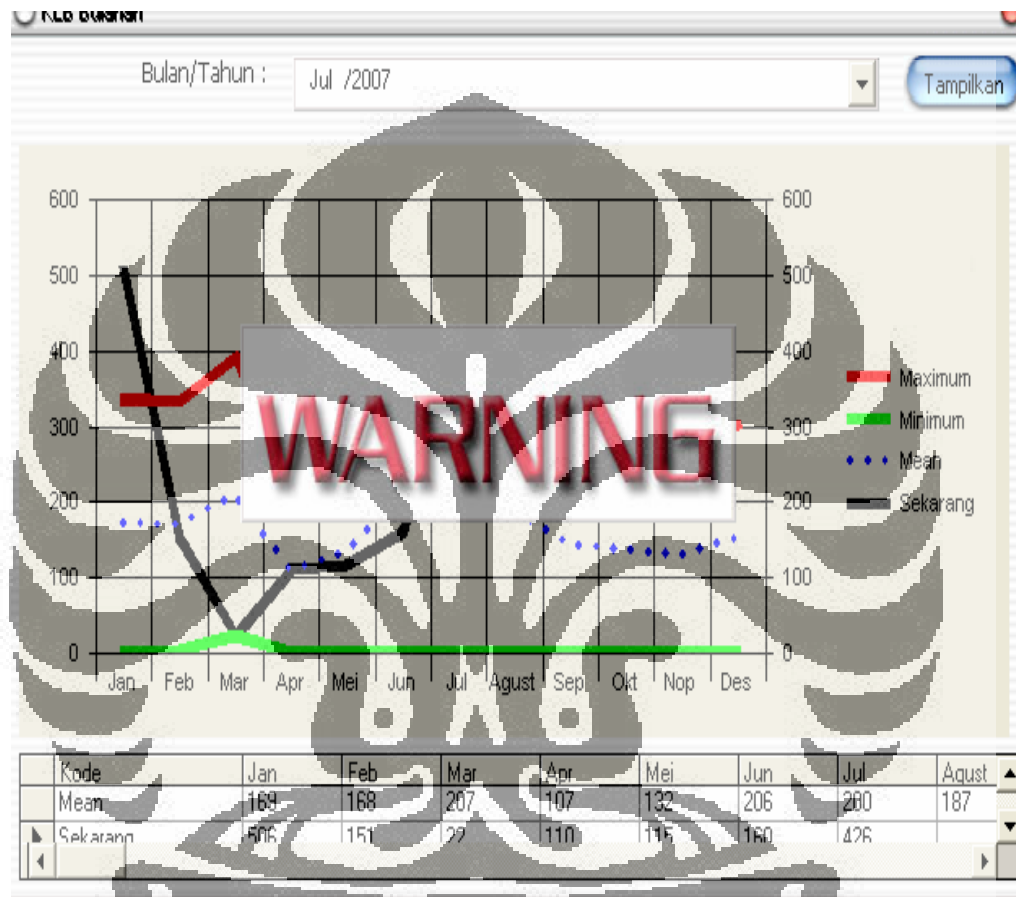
KLB bulanan

Bulan/Tahun : Jul /2007

Tampilkan

600 600
500 500
400 400
300 300
200 200
100 100
0 0

Jan Feb Mar Apr Mei Jun Jul Agust Sep Okt Nop Des

Maximum
Minimum
Mean
Sekarang

WARNING

| Kode | Jan | Feb | Mar | Apr | Mei | Jun | Jul | Agust |
|---|---|---|---|---|---|---|---|---|
| Mean | 169 | 168 | 207 | 107 | 132 | 206 | 200 | 187 |
| Sekarang | 506 | 151 | 22 | 110 | 115 | 160 | 426 | |